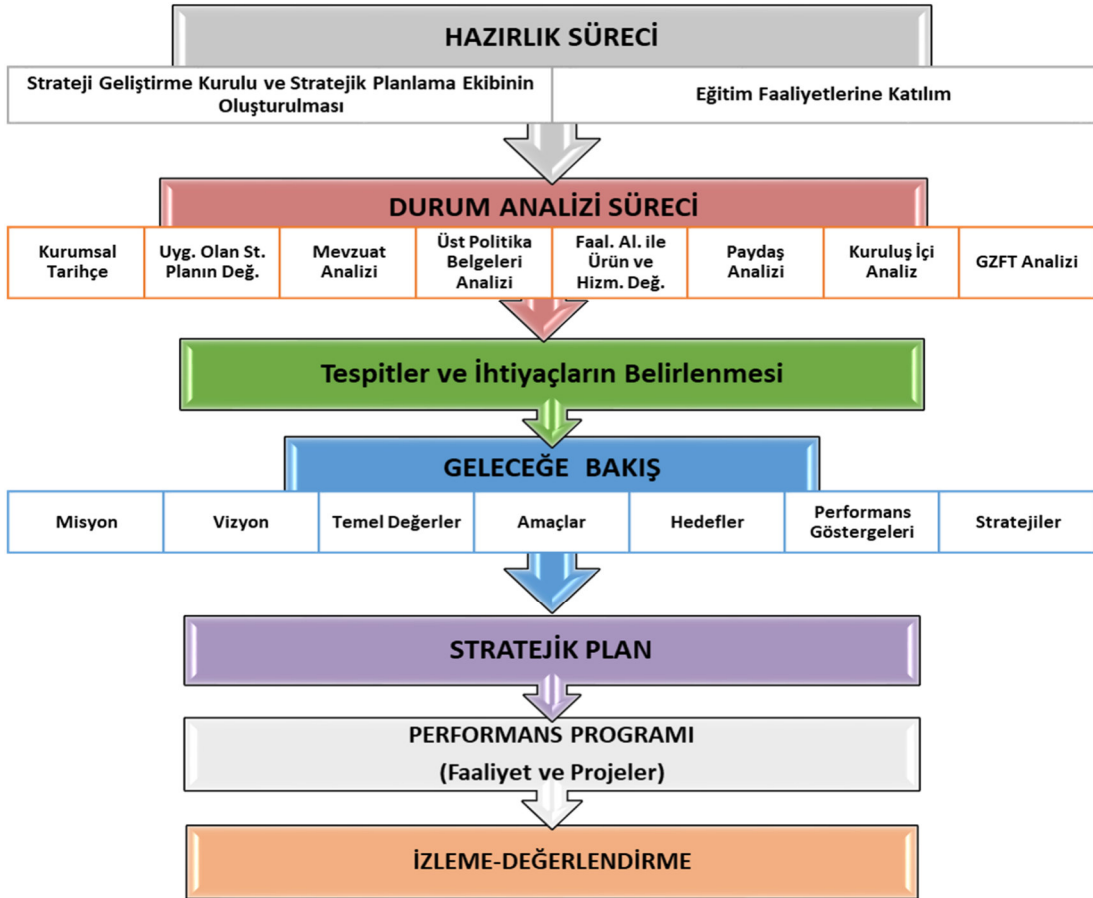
HAZIRLIK SÜRECİ

| Strateji Geliştirme Kurulu ve Stratejik Planlama Ekibinin Oluşturulması | Eğitim Faaliyetlerine Katılım |
|---|---|

DURUM ANALİZİ SÜRECİ

| Kurumsal Tarihçe | Uyg. Olan St. Planın Değ. | Mevzuat Analizi | Üst Politika Belgeleri Analizi | Faal. Al. ile Ürün ve Hizm. Değ. | Paydaş Analizi | Kuruluş İçi Analiz | GZFT Analizi |
|---|---|---|---|---|---|---|---|

Tespitler ve İhtiyaçların Belirlenmesi

GELECEĞE BAKIŞ

| Misyon | Vizyon | Temel Değerler | Amaçlar | Hedefler | Performans Göstergeleri | Stratejiler |
|---|---|---|---|---|---|---|

STRATEJİK PLAN

PERFORMANS PROGRAMI

(Faaliyet ve Projeler)

İZLEME-DEĞERLENDİRME